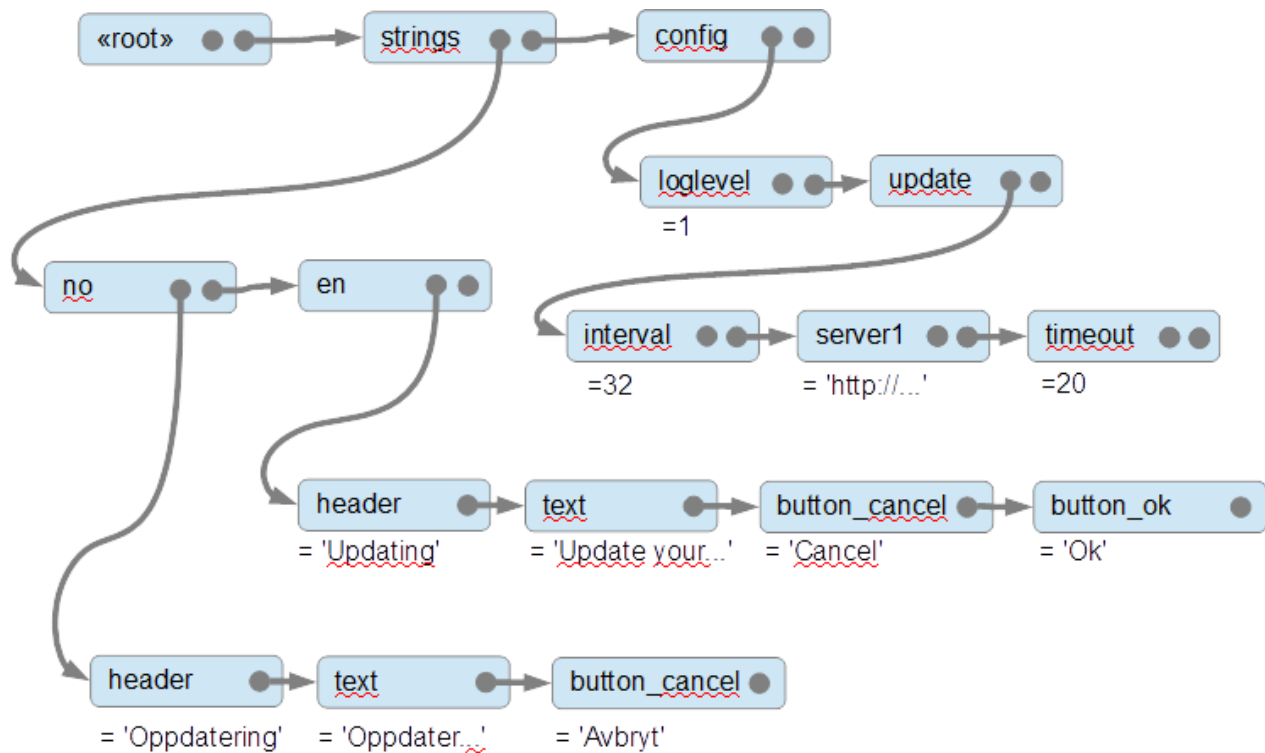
«root»

strings

config

loglevel
=1

update

no

en

interval
=32

server1
= 'http://...'

timeout
=20

header
= 'Updating'

text
= 'Update your...'

button_cancel
= 'Cancel'

button_ok
= 'Ok'

header
= 'Oppdatering'

text
= 'Oppdater...'

button_cancel
= 'Avbryt'